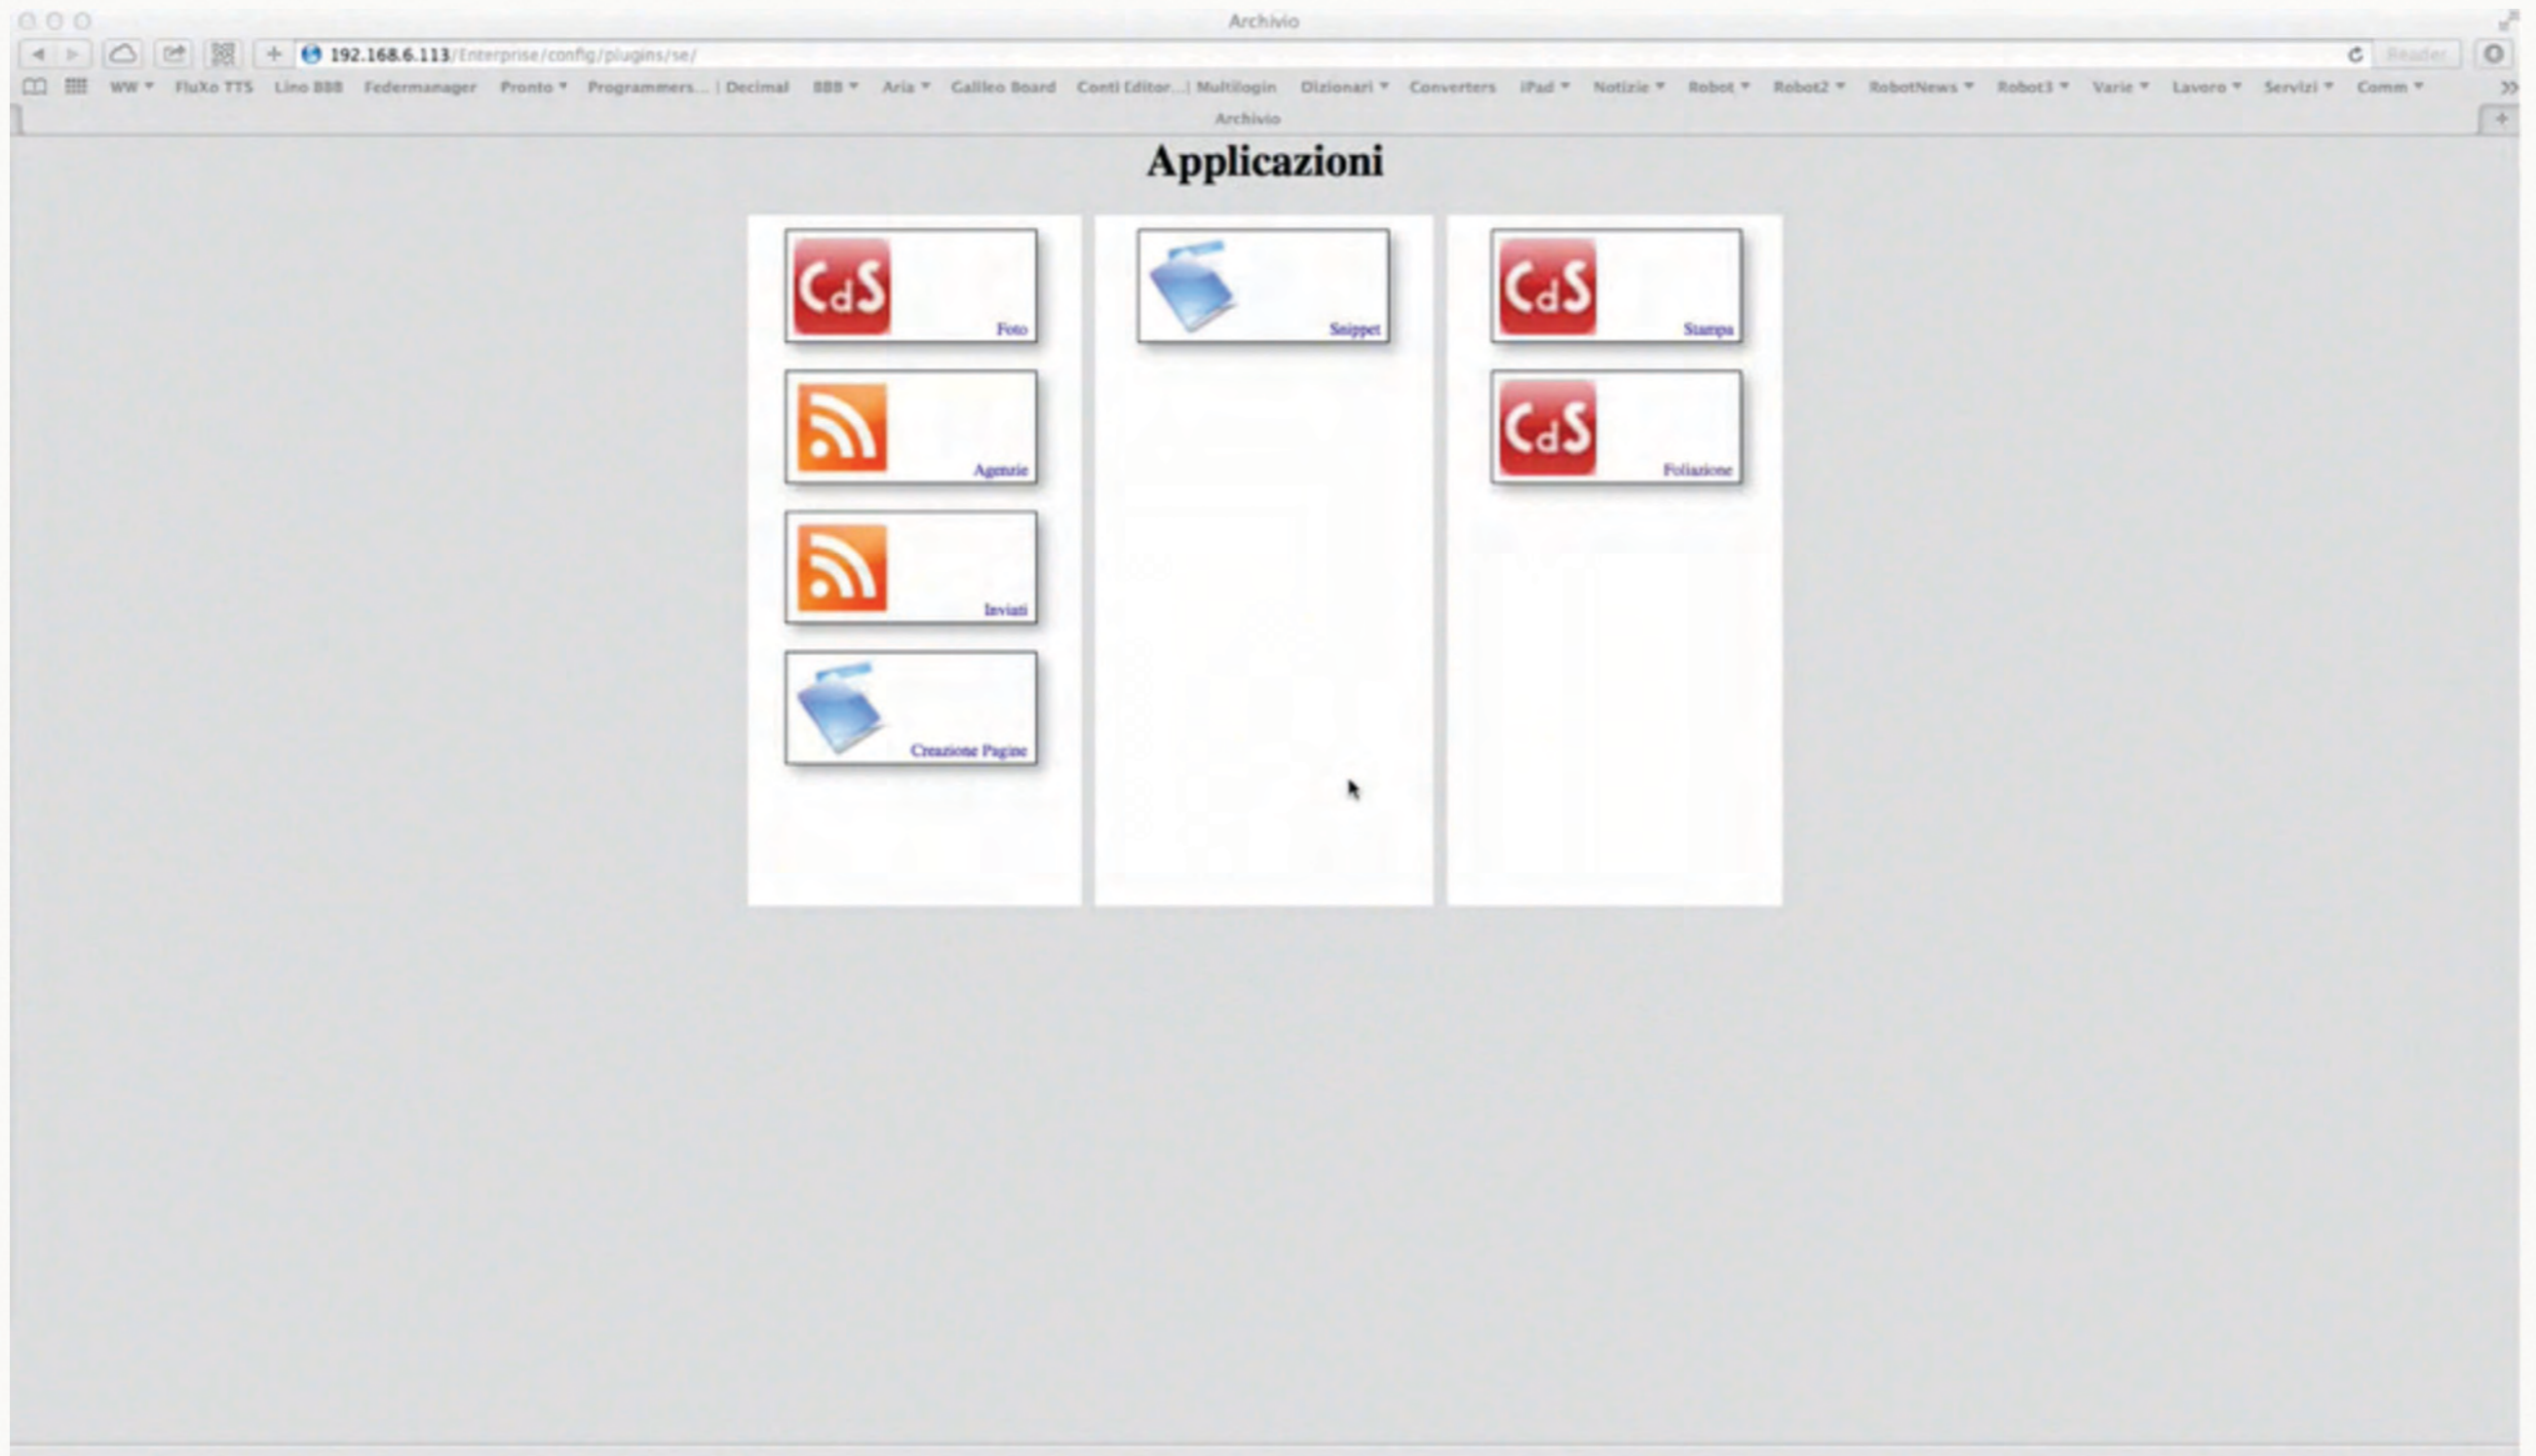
Archivio

192.168.6.113/Enterprise/config/plugins/se/

Reader

WW ▾ FluXo TTS Lino BBB Federmanager Pronto ▾ Programmers... | Decimal BBB ▾ Aria ▾ Galileo Board Conti Editor...| Multilogin Dizionari ▾ Converters iPad ▾ Notizie ▾ Robot ▾ Robot2 ▾ RobotNews ▾ Robot3 ▾ Varie ▾ Lavoro ▾ Servizi ▾ Comm ▾

Archivio

Applicazioni

CdS Foto

Agenzie

Inviati

Creazione Pagine

Snippet

CdS Stampa

CdS Foliazione